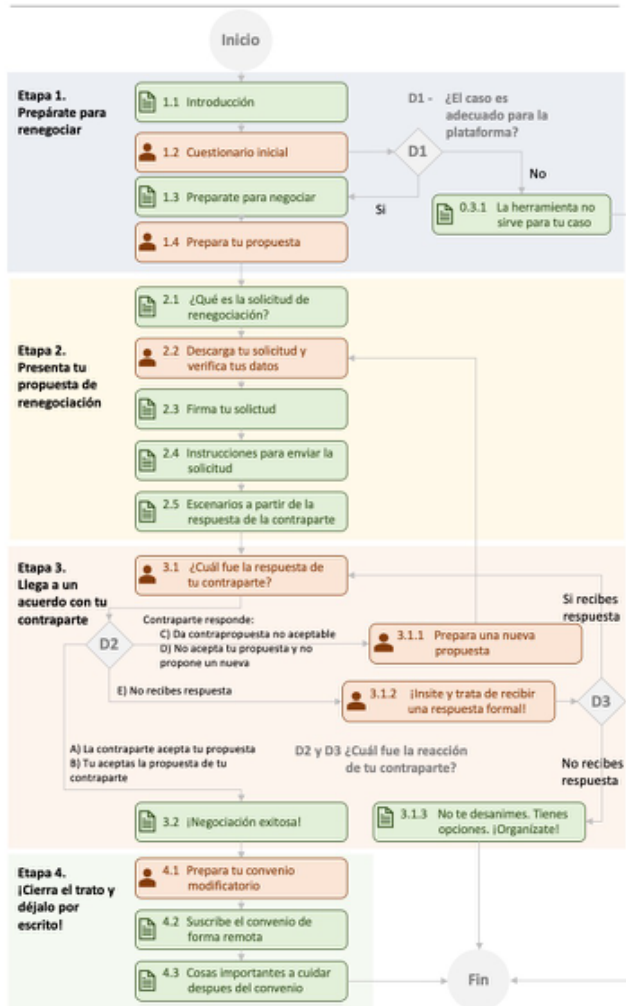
Inicio

Etapa 1. Prepárate para renegociar

1.1 Introducción

1.2 Cuestionario inicial

1.3 Preparate para negociar

1.4 Prepara tu propuesta

D1 - ¿El caso es adecuado para la plataforma?

D1

No

Si

0.3.1 La herramienta no sirve para tu caso

Etapa 2. Presenta tu propuesta de renegociación

2.1 ¿Qué es la solicitud de renegociación?

2.2 Descarga tu solicitud y verifica tus datos

2.3 Firma tu solictud

2.4 Instrucciones para enviar la solicitud

2.5 Escenarios a partir de la respuesta de la contraparte

Etapa 3. Llega a un acuerdo con tu contraparte

3.1 ¿Cuál fue la respuesta de tu contraparte?

Contraparte responde:
C) Da contrapropuesta no aceptable
D) No acepta tu propuesta y no propone un nueva

D2

3.1.1 Prepara una nueva propuesta

Si recibes respuesta

E) No recibes respuesta

3.1.2 ¡Insite y trata de recibir una respuesta formal!

D3

A) La contraparte acepta tu propuesta
B) Tu aceptas la propuesta de tu contraparte

D2 y D3 ¿Cuál fue la reacción de tu contraparte?

No recibes respuesta

3.2 ¡Negociación exitosa!

3.1.3 No te desanimes. Tienes opciones. ¡Organizate!

Etapa 4. ¡Cierra el trato y déjalo por escrito!

4.1 Prepara tu convenio modificatorio

4.2 Suscribe el convenio de forma remota

4.3 Cosas importantes a cuidar despues del convenio

Fin